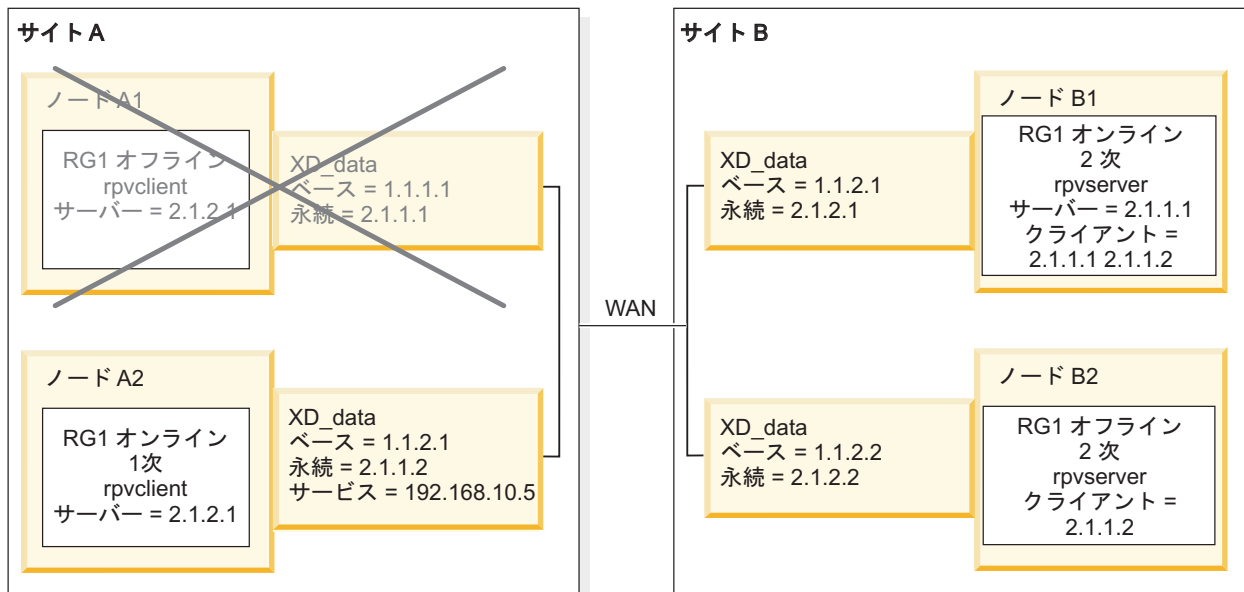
サイト A

ノード A1

RG1 オフライン
rpvclient
サーバー = 2.1.2.1

XD_data
ベース = 1.1.1.1
永続 = 2.1.1.1

ノード A2

RG1 オンライン
1次
rpvclient
サーバー = 2.1.2.1

XD_data
ベース = 1.1.2.1
永続 = 2.1.1.2
サービス = 192.168.10.5

WAN

サイト B

XD_data
ベース = 1.1.2.1
永続 = 2.1.2.1

ノード B1

RG1 オンライン
2 次
rpvserver
サーバー = 2.1.1.1
クライアント =
2.1.1.1 2.1.1.2

XD_data
ベース = 1.1.2.2
永続 = 2.1.2.2

ノード B2

RG1 オフライン
2 次
rpvserver
クライアント =
2.1.1.2